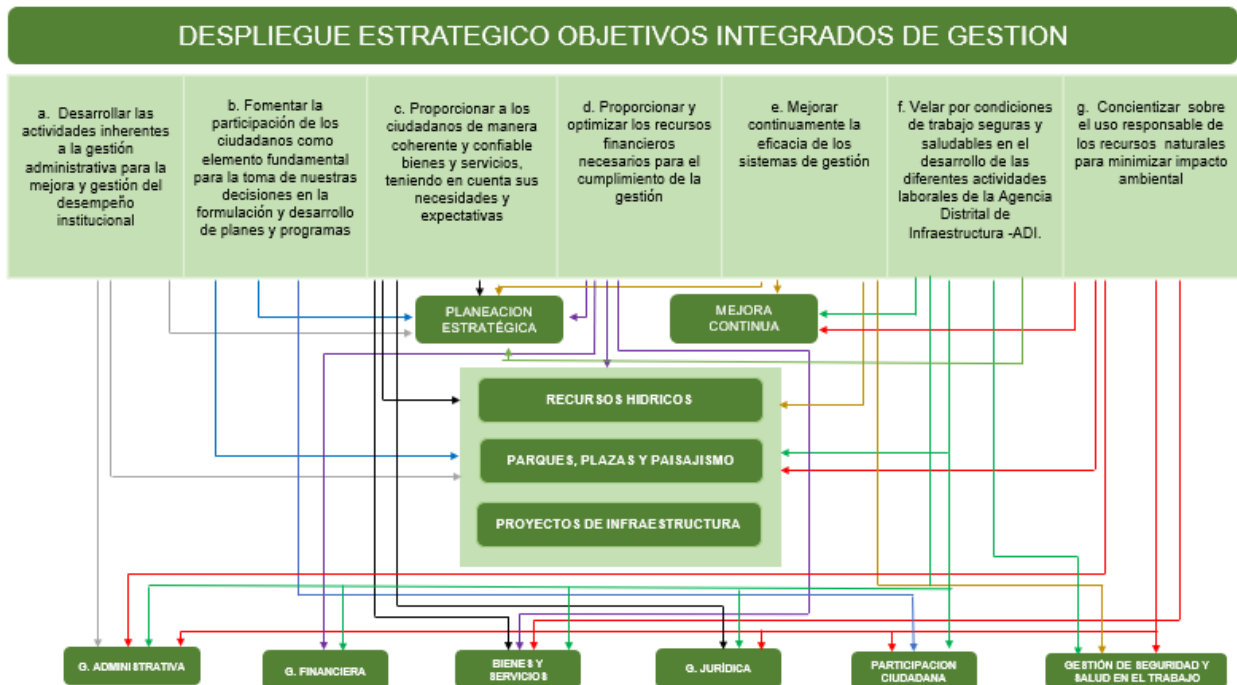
DESPLIEGUE ESTRATEGICO OBJETIVOS INTEGRADOS DE GESTION

| a. Desarrollar las actividades inherentes a la gestión administrativa para la mejora y gestión del desempeño institucional | b. Fomentar la participación de los ciudadanos como elemento fundamental para la toma de nuestras decisiones en la formulación y desarrollo de planes y programas | c. Proporcionar a los ciudadanos de manera coherente y confiable bienes y servicios, teniendo en cuenta sus necesidades y expectativas | d. Proporcionar y optimizar los recursos financieros necesarios para el cumplimiento de la gestión | e. Mejorar continuamente la eficacia de los sistemas de gestión | f. Velar por condiciones de trabajo seguras y saludables en el desarrollo de las diferentes actividades laborales de la Agencia Distrital de Infraestructura -ADI. | g. Concientizar sobre el uso responsable de los recursos naturales para minimizar impacto ambiental |
|---|---|---|---|---|---|---|

PLANEACION ESTRATÉGICA

MEJORA CONTINUA

RECURSOS HIDRICOS

PARQUES, PLAZAS Y PAISAJISMO

PROYECTOS DE INFRAESTRUCTURA

G. ADMINISTRATIVA

G. FINANCIERA

BIENES Y SERVICIOS

G. JURÍDICA

PARTICIPACION CIUDADANA

GESTIÓN DE SEGURIDAD Y SALUD EN EL TRABAJO